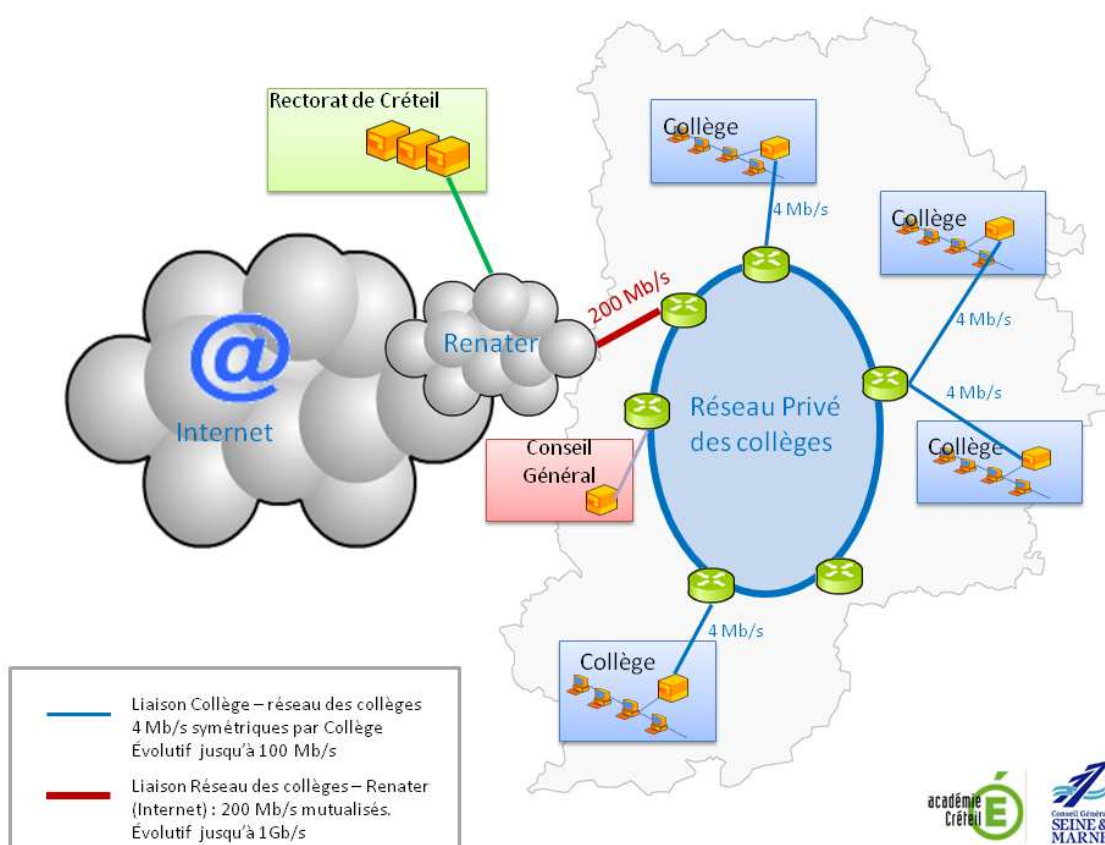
Rectorat de Créteil

Collège

4 Mb/s

Collège

200 Mb/s

Renater

4 Mb/s

@

Internet

Réseau Privé des collèges

4 Mb/s

Conseil Général

Collège

4 Mb/s

Collège

Liaison Collège – réseau des collèges
4 Mb/s symétriques par Collège
Évolutif jusqu'à 100 Mb/s

Liaison Réseau des collèges – Renater (Internet) : 200 Mb/s mutualisés.
Évolutif jusqu'à 1Gb/s

académie Créteil

Conseil Général SEINE & MARNE